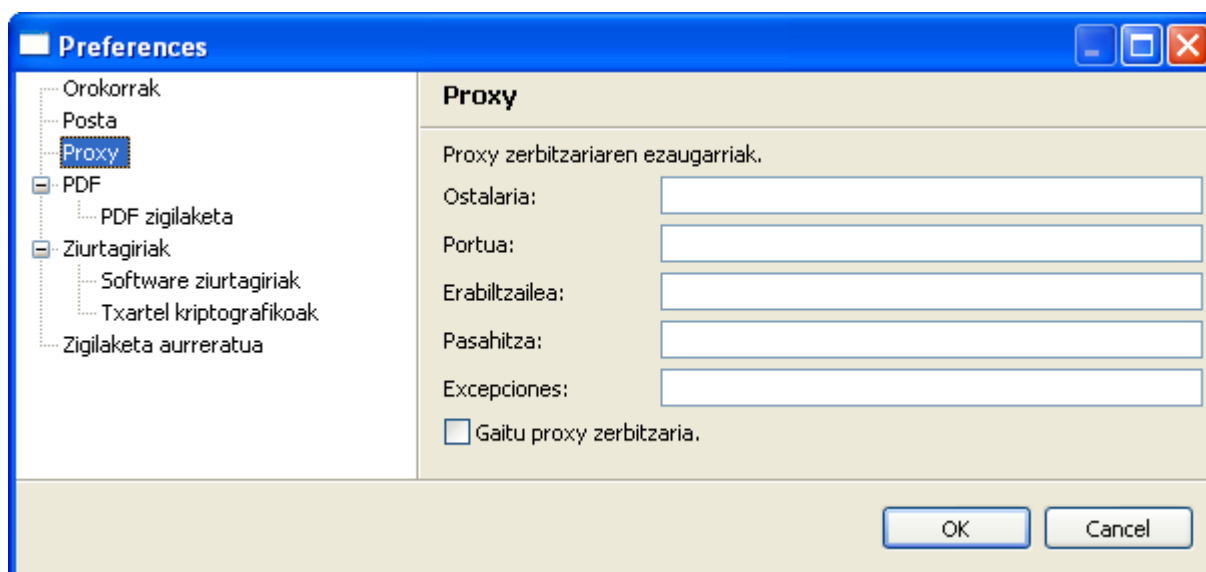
Preferences

Orokorrak
Posta
Proxy
PDF
PDF zigilaketa
Ziurtagiriak
Software ziurtagiriak
Txartel kriptografikoak
Zigilaketa aurreratua

Proxy

Proxy zerbitzariaren ezaugarriak.
Ostalaria:
Portua:
Erabiltzailea:
Pasahitza:
Excepciones:
Gaitu proxy zerbitzaria.

OK
Cancel